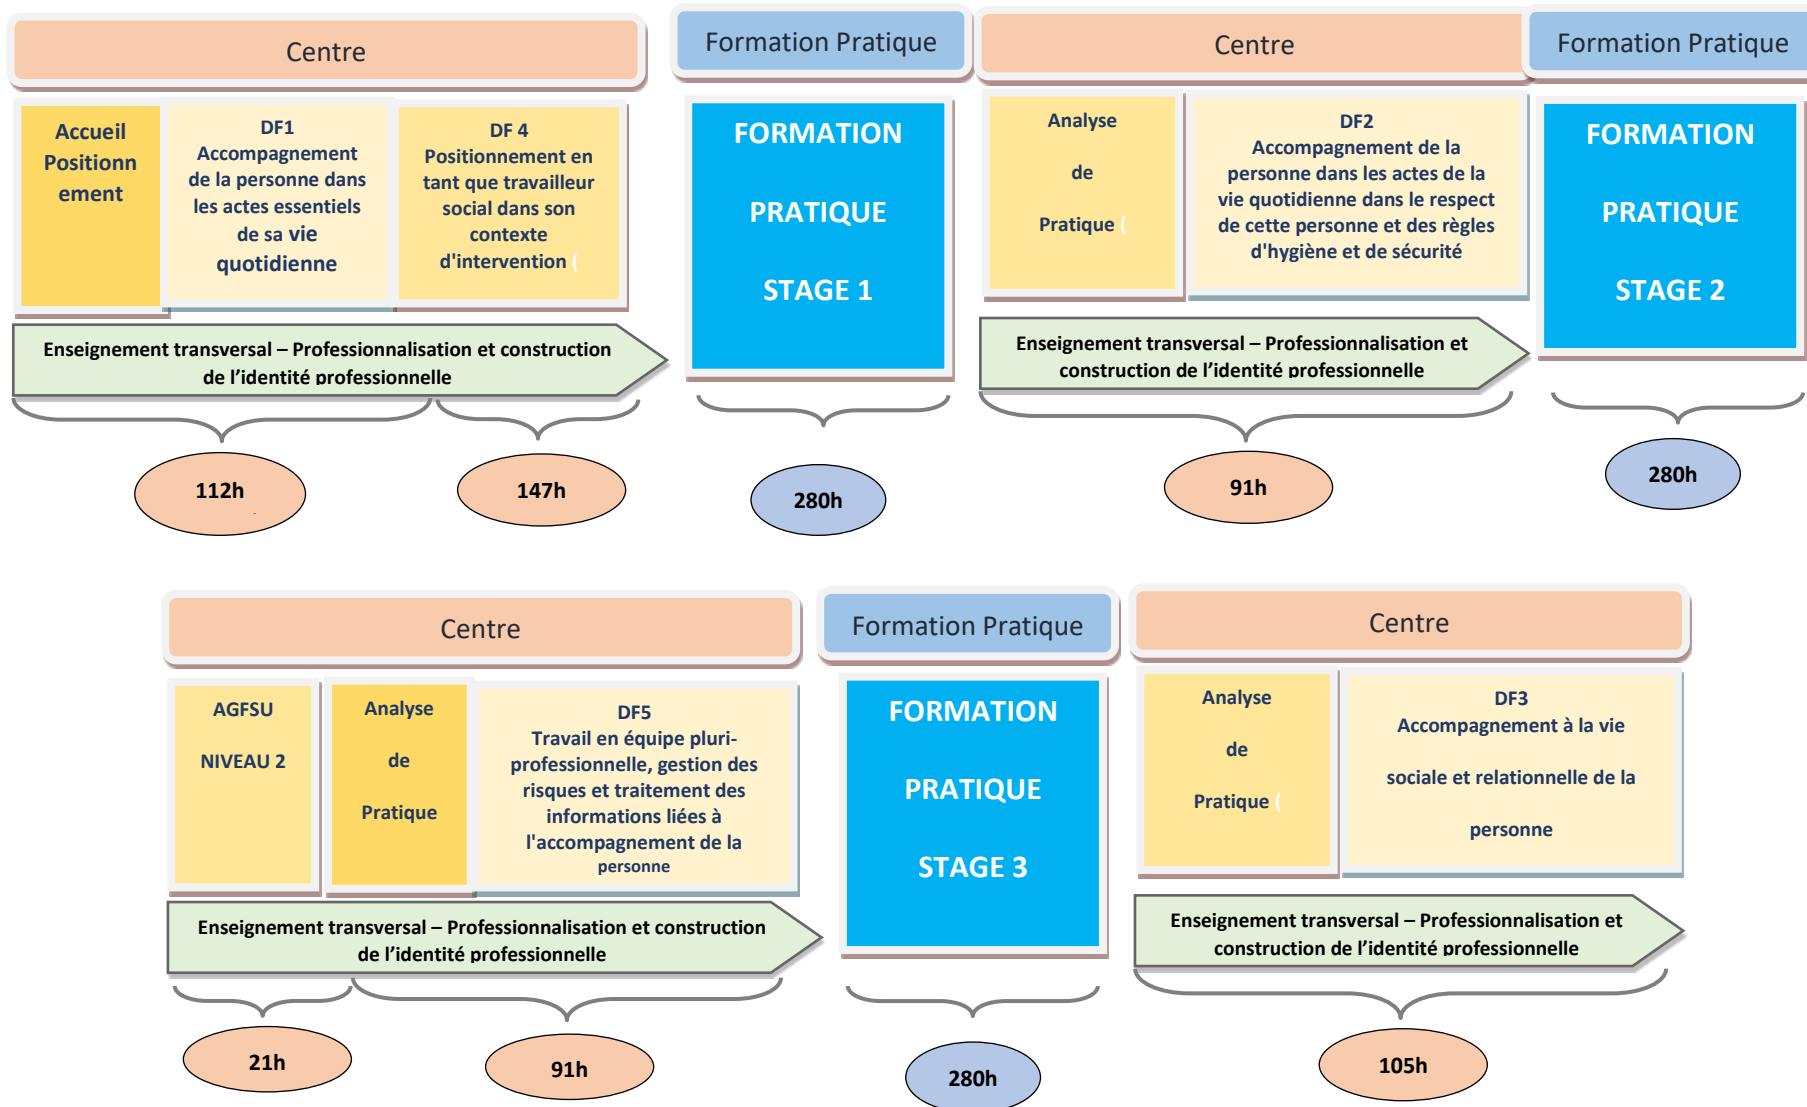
Centre

Accueil Positionnement

DF1
Accompagnement de la personne dans les actes essentiels de sa vie quotidienne

DF 4
Positionnement en tant que travailleur social dans son contexte d'intervention (

Enseignement transversal – Professionnalisation et construction de l'identité professionnelle

112h

147h

Formation Pratique

FORMATION

PRATIQUE

STAGE 1

280h

Centre

Analyse

de

Pratique (

DF2
Accompagnement de la personne dans les actes de la vie quotidienne dans le respect de cette personne et des règles d'hygiène et de sécurité

Enseignement transversal – Professionnalisation et construction de l'identité professionnelle

91h

Formation Pratique

FORMATION

PRATIQUE

STAGE 2

280h

Centre

AGFSU

NIVEAU 2

Analyse

de

Pratique

DF5
Travail en équipe pluri-professionnelle, gestion des risques et traitement des informations liées à l'accompagnement de la personne

Enseignement transversal – Professionnalisation et construction de l'identité professionnelle

21h

91h

Formation Pratique

FORMATION

PRATIQUE

STAGE 3

280h

Centre

Analyse

de

Pratique (

DF3
Accompagnement à la vie

sociale et relationnelle de la

personne

Enseignement transversal – Professionnalisation et construction de l'identité professionnelle

105h